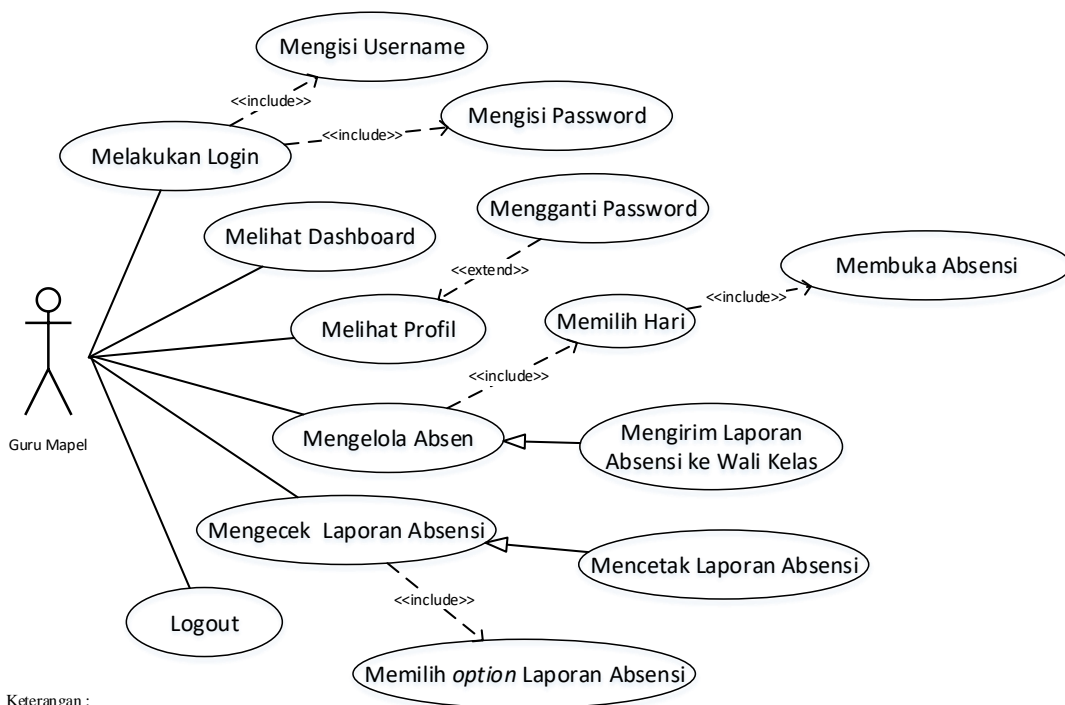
Mengisi Username

<<include>>

Mengisi Password

<<include>>

Melakukan Login

Mengganti Password

Melihat Dashboard

<<extend>>

Membuka Absensi

<<include>>

Melihat Profil

Memilih Hari

Guru Mapel

<<include>>

Mengelola Absen

Mengirim Laporan Absensi ke Wali Kelas

Mengecek Laporan Absensi

Mencetak Laporan Absensi

<<include>>

Logout

Memilih *option* Laporan Absensi

Keterangan :